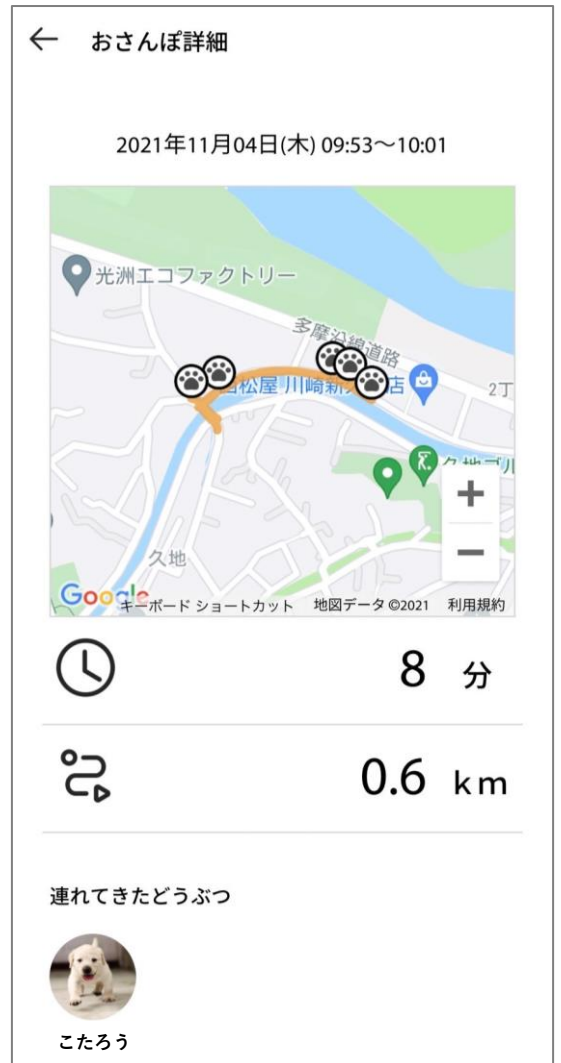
← おさんぽ詳細

2021年11月04日(木) 09:53〜10:01

光洲エコファクトリー

多摩沿線道路

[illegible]松屋 川崎新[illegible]店

2丁

久地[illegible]

久地

+

−

Google キーボード ショートカット 地図データ ©2021 利用規約

8 分

0.6 km

連れてきたどうぶつ

こたろう